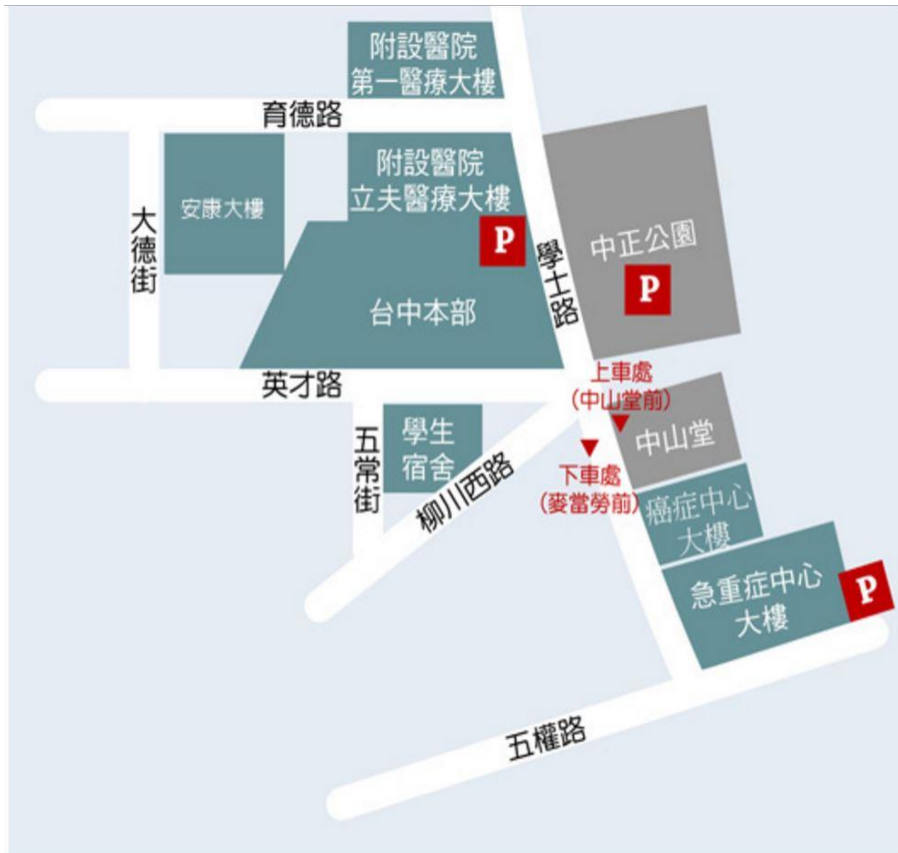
附設醫院
第一醫療大樓

育德路

附設醫院
立夫醫療大樓

P

安康大樓

大德街

台中本部

學士路

中正公園

P

英才路

上車處
(中山堂前)

中山堂

五常街

學生
宿舍

柳川西路

下車處
(麥當勞前)

癌症中心
大樓

急重症中心
大樓

P

五權路